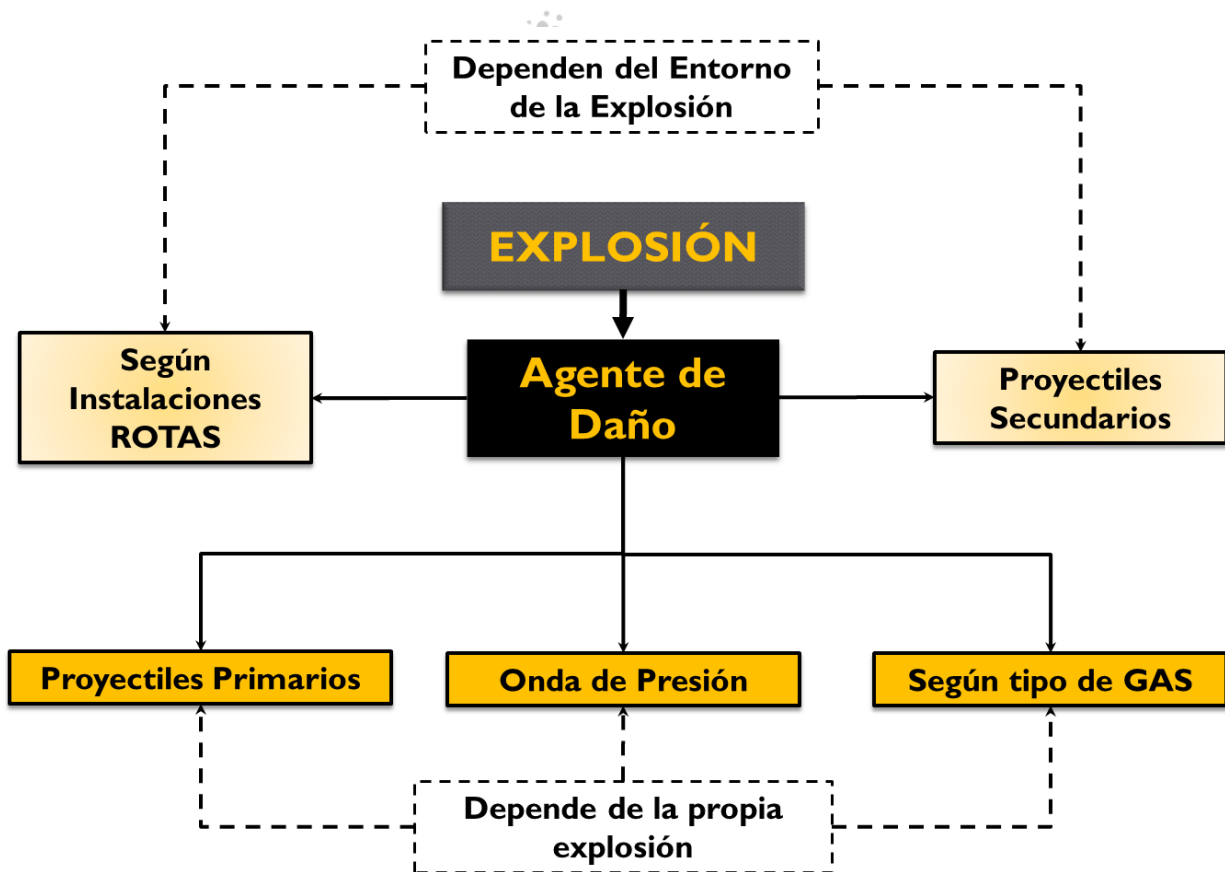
Dependen del Entorno de la Explosión

EXPLOSIÓN

Según Instalaciones ROTAS

Agente de Daño

Proyectiles Secundarios

Proyectiles Primarios

Onda de Presión

Según tipo de GAS

Depende de la propia explosión